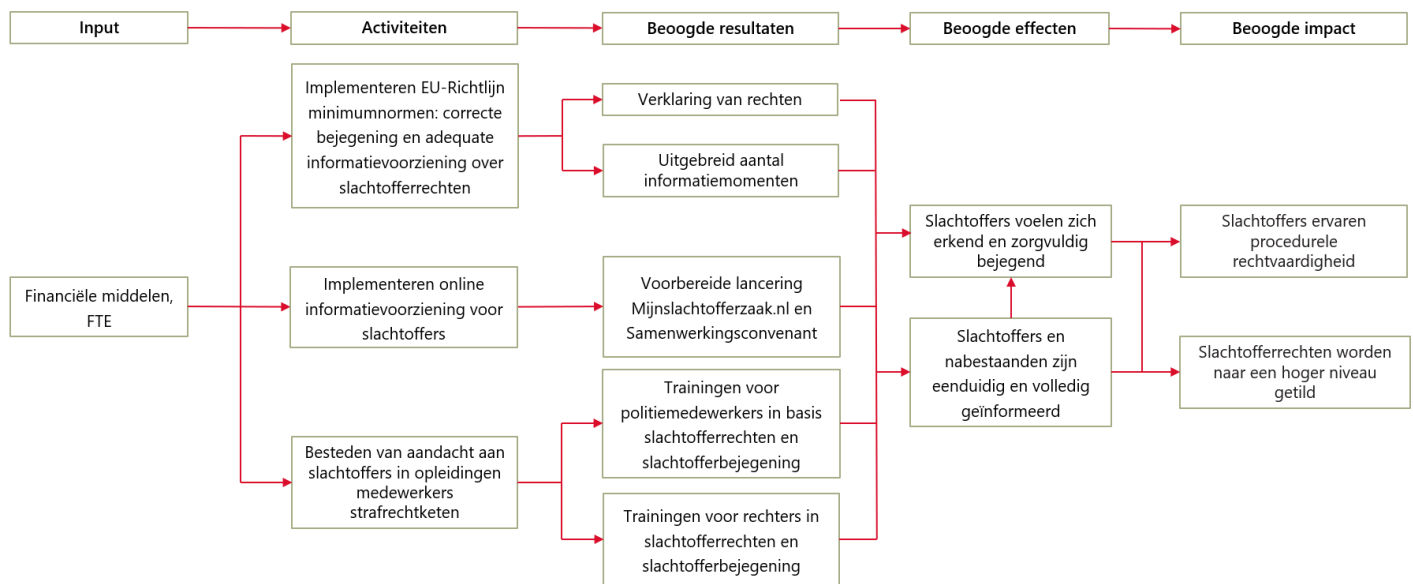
Input

Activiteiten

Beoogde resultaten

Beoogde effecten

Beoogde impact

Financiële middelen, FTE

Implementeren EU-Richtlijn minimumnormen: correcte bejegening en adequate informatievoorziening over slachtofferrechten

Implementeren online informatievoorziening voor slachtoffers

Besteden van aandacht aan slachtoffers in opleidingen medewerkers strafrechtketen

Verklaring van rechten

Uitgebreid aantal informatiemomenten

Voorbereide lancering Mijnslachtofferzaak.nl en Samenwerkingsconvenant

Trainingen voor politiemedewerkers in basis slachtofferrechten en slachtofferbejegening

Trainingen voor rechters in slachtofferrechten en slachtofferbejegening

Slachtoffers voelen zich erkend en zorgvuldig bejegend

Slachtoffers en nabestaanden zijn eenduidig en volledig geïnformeerd

Slachtoffers ervaren procedurele rechtvaardigheid

Slachtofferrechten worden naar een hoger niveau getild